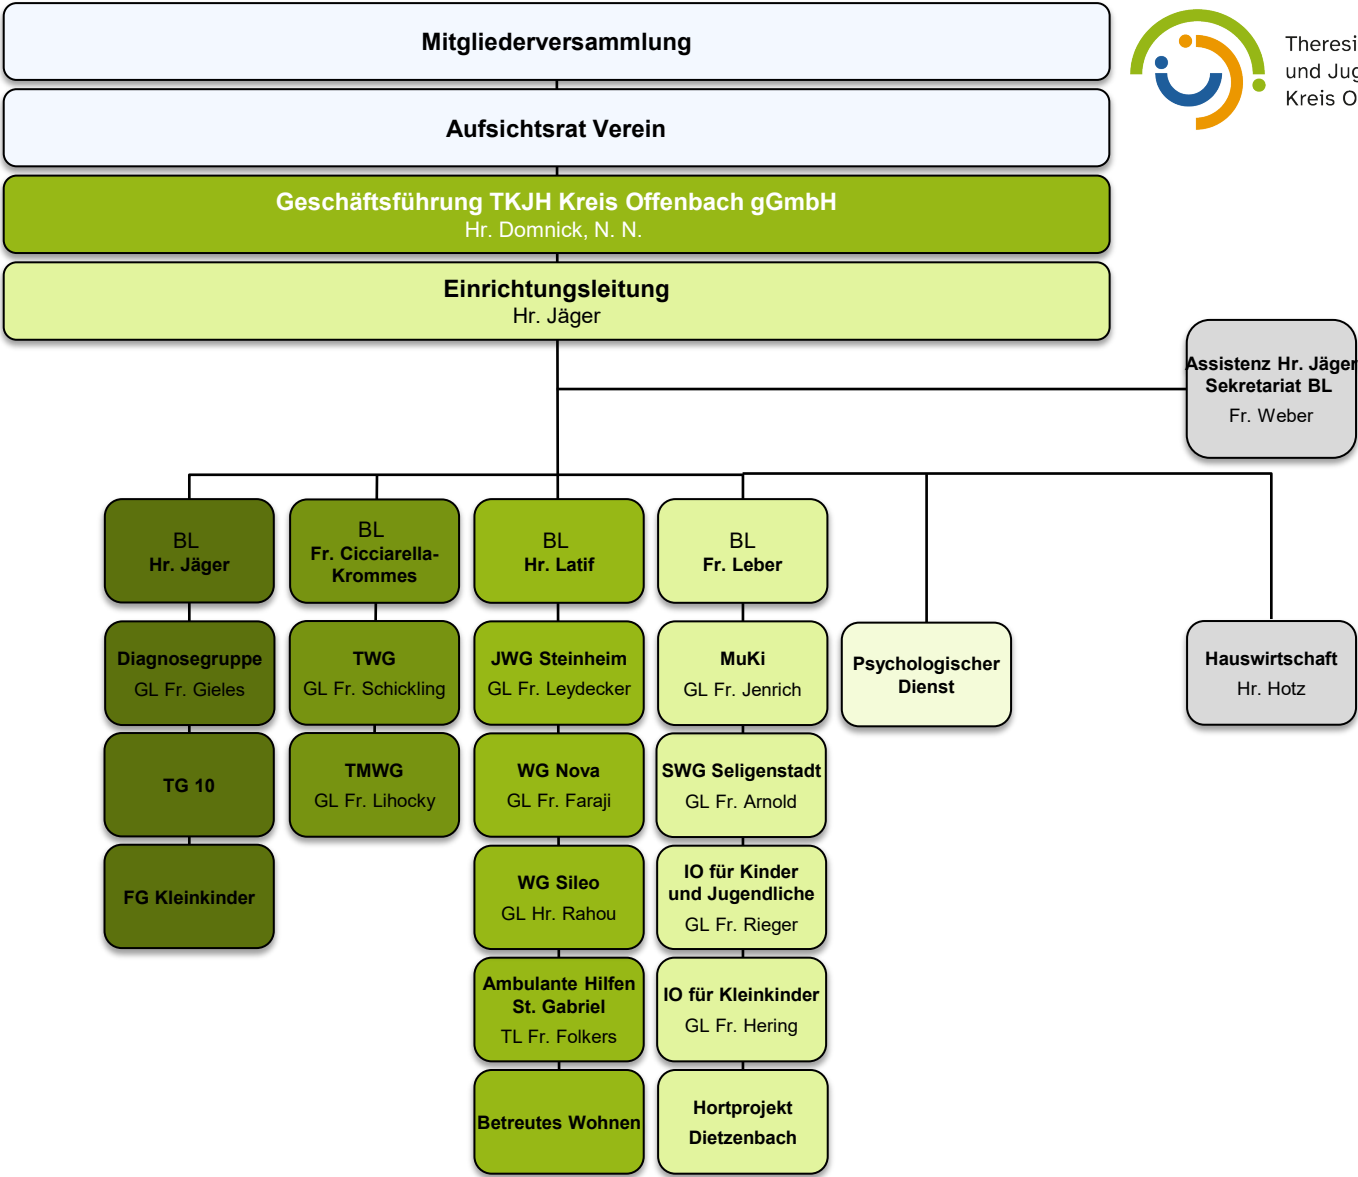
Mitgliederversammlung

Aufsichtsrat Verein

Geschäftsführung TKJH Kreis Offenbach gGmbH
Hr. Domnick, N. N.

Einrichtungsleitung
Hr. Jäger

Theresi
und Jug
Kreis O

Assistenz Hr. Jäger
Sekretariat BL
Fr. Weber

BL
Hr. Jäger

Diagnosegruppe
GL Fr. Gieles

TG 10

FG Kleinkinder

BL
Fr. Cicciarella-Krommes

TWG
GL Fr. Schickling

TMWG
GL Fr. Lihocky

BL
Hr. Latif

JWG Steinheim
GL Fr. Leydecker

WG Nova
GL Fr. Faraji

WG Sileo
GL Hr. Rahou

Ambulante Hilfen St. Gabriel
TL Fr. Folkers

Betreutes Wohnen

BL
Fr. Leber

MuKi
GL Fr. Jenrich

SWG Seligenstadt
GL Fr. Arnold

IO für Kinder und Jugendliche
GL Fr. Rieger

IO für Kleinkinder
GL Fr. Hering

Hortprojekt
Dietzenbach

Psychologischer Dienst

Hauswirtschaft
Hr. Hotz